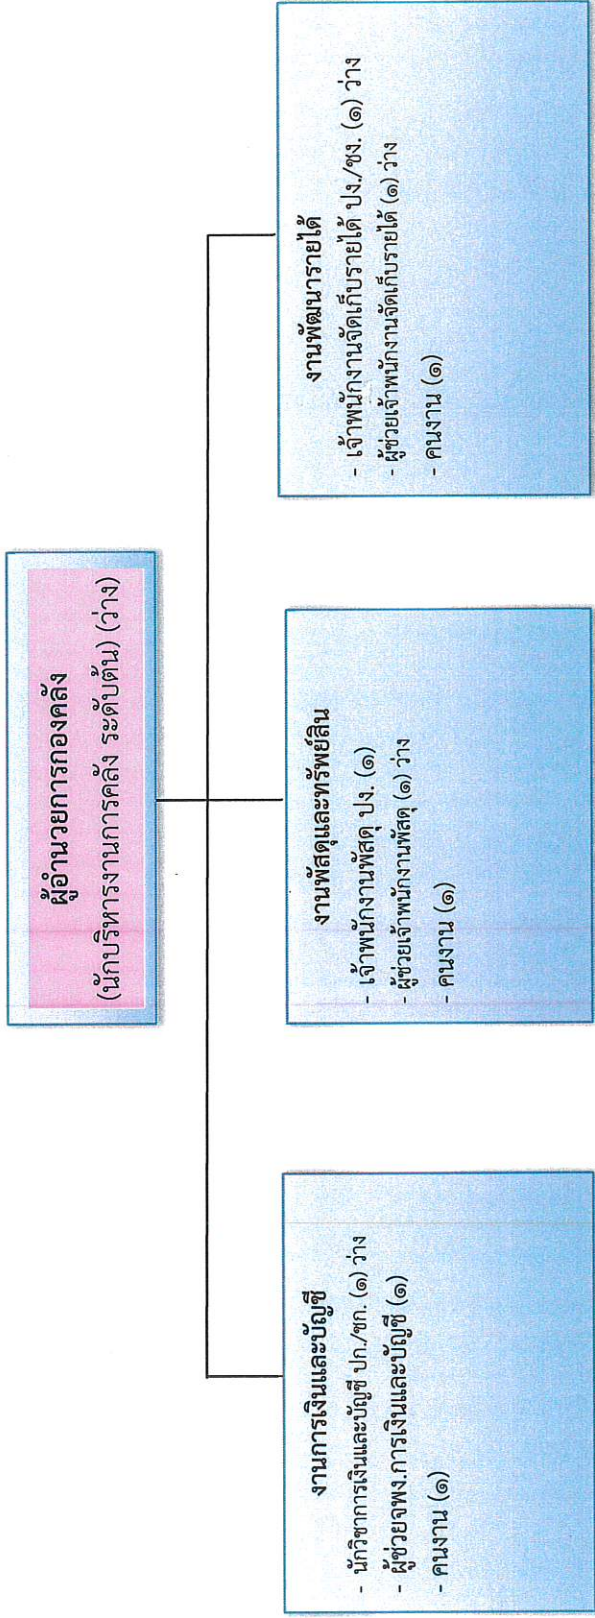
ผู้อำนวยการกองคลัง
(นักบริหารงานการคลัง ระดับต้น) (ว่าง)

งานการเงินและบัญชี
- นักวิชาการเงินและบัญชี ปก./ชก. (๑) ว่าง
- ผู้ช่วยจพง.การเงินและบัญชี (๑)
- คนงาน (๑)

งานพัสดุและทรัพย์สิน
- เจ้าพนักงานพัสดุ ปง. (๑)
- ผู้ช่วยเจ้าพนักงานพัสดุ (๑) ว่าง
- คนงาน (๑)

งานพัฒนารายได้
- เจ้าพนักงานจัดเก็บรายได้ ปง./ชง. (๑) ว่าง
- ผู้ช่วยเจ้าพนักงานจัดเก็บรายได้ (๑) ว่าง
- คนงาน (๑)